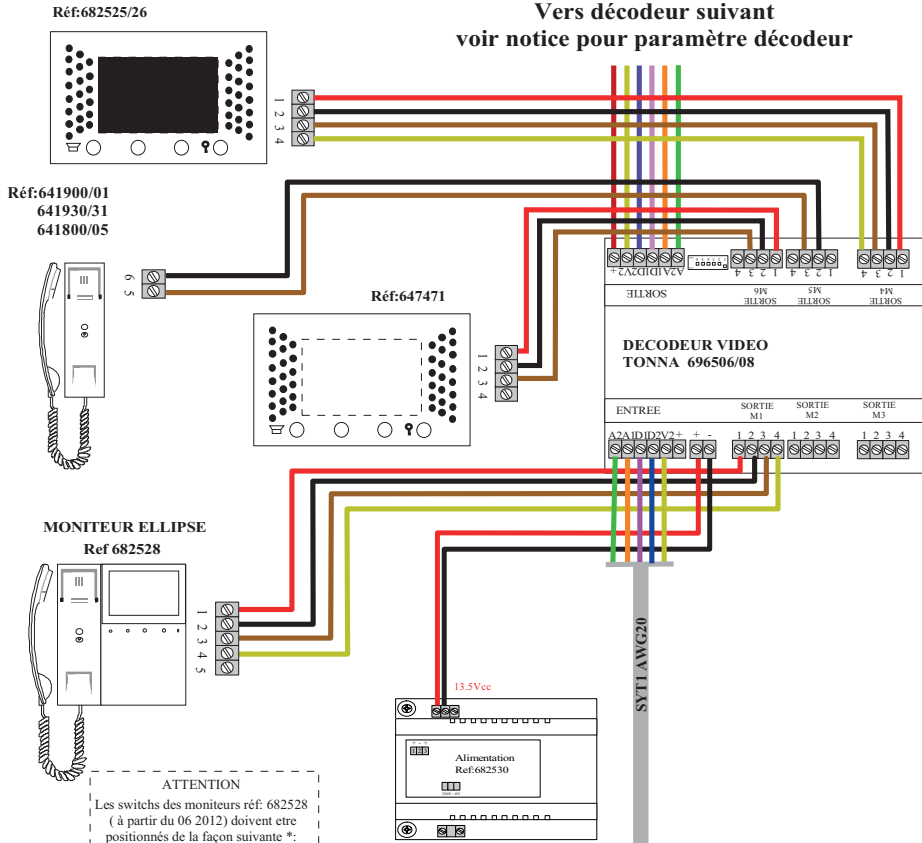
Réf:682525/26

Vers décodeur suivant
voir notice pour paramètre décodeur

1 2 3 4

Réf:641900/01
641930/31
641800/05

6 5

Réf:647471

1 2 3 4

+ V2 D2 D1 A2 A1

4 3 2 1 4 3 2 1 4 3 2 1

SORTIE M6 SORTIE M5 SORTIE M4

SORTIE

DECODEUR VIDEO
TONNA 696506/08

ENTREE

SORTIE M1 SORTIE M2 SORTIE M3

A2 A1 D1 D2 V2 + + -

1 2 3 4 1 2 3 4 1 2 3 4

MONITEUR ELLIPSE
Ref 682528

1 2 3 4 5

13.5Vcc

SYT1 AWG20

Alimentation
Ref:682530

ATTENTION
Les switchs des moniteurs réf: 682528 ( à partir du 06 2012) doivent etre positionnés de la façon suivante *: